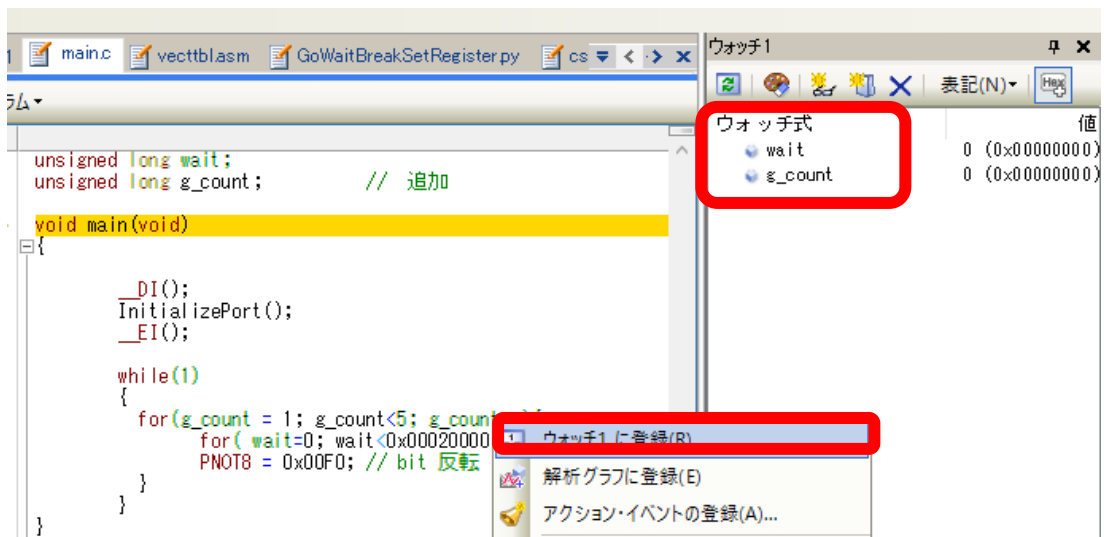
1 main.c vecttbl.asm GoWaitBreakSetRegister.py cs

ラム▾

unsigned long wait;
unsigned long g_count; // 追加

void main(void)
{

__DI();
InitializePort();
__EI();

while(1)
{
for(g_count = 1; g_count<5; g_coun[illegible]
for( wait=0; wait<0x00020000
PNOT8 = 0x00F0; // bit 反転
}
}
}

ウォッチ1

表記(N)▾ Hex

| ウォッチ式 | 値 |
|---|---|
| wait | 0 (0x00000000) |
| g_count | 0 (0x00000000) |

ウォッチ1 に登録(R)
解析グラフに登録(E)
アクション・イベントの登録(A)...